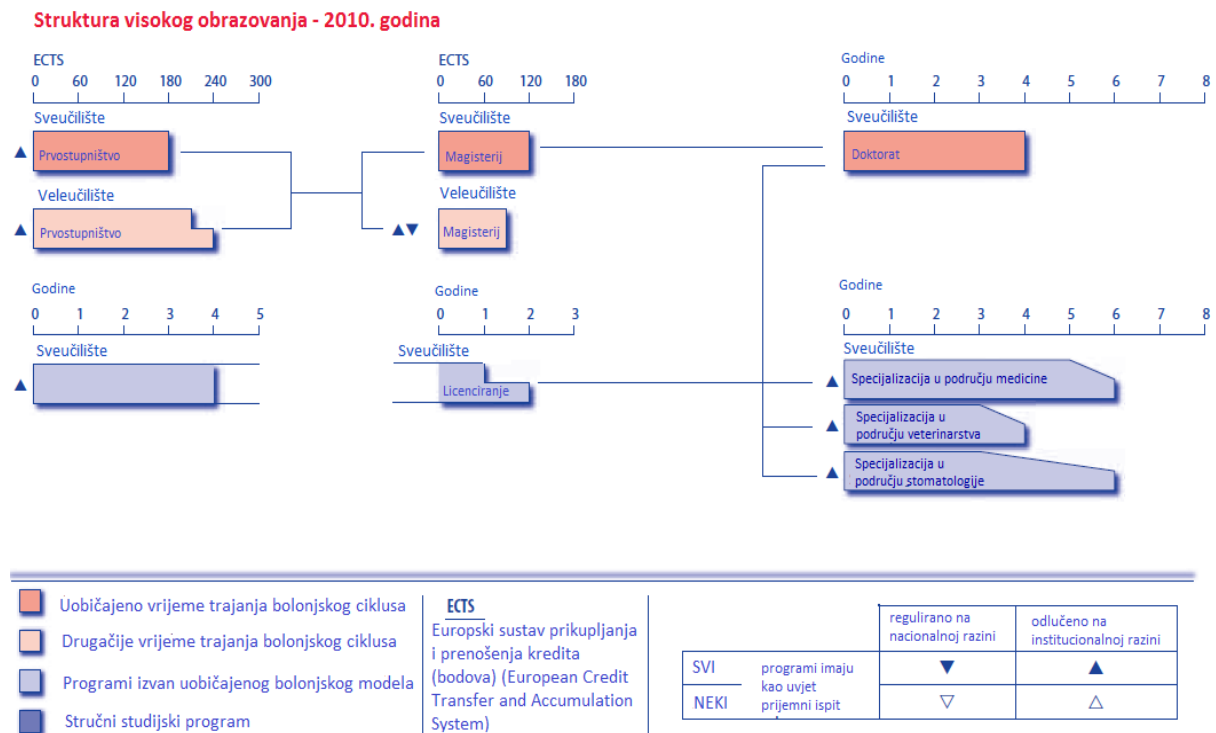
Struktura visokog obrazovanja - 2010. godina

ECTS
0 60 120 180 240 300

Sveučilište
▲ Prvostupništvo

Veleučilište
▲ Prvostupništvo

ECTS
0 60 120 180

Sveučilište
Magisterij

Veleučilište
▲▼ Magisterij

Godine
0 1 2 3 4 5 6 7 8

Sveučilište
Doktorat

Godine
0 1 2 3 4 5

Sveučilište
▲

Godine
0 1 2 3

Sveučilište
Licenciranje

Godine
0 1 2 3 4 5 6 7 8

Sveučilište
▲ Specijalizacija u području medicine
▲ Specijalizacija u području veterinarstva
▲ Specijalizacija u području stomatologije

Uobičajeno vrijeme trajanja bolonjskog ciklusa
Drugačije vrijeme trajanja bolonjskog ciklusa
Programi izvan uobičajenog bolonjskog modela
Stručni studijski program

ECTS
Europski sustav prikupljanja i prenošenja kredita (bodova) (European Credit Transfer and Accumulation System)

| | | regulirano na nacionalnoj razini | odlučeno na institucionalnoj razini |
|---|---|---|---|
| SVI | programi imaju kao uvjet prijemni ispit | ▼ | ▲ |
| NEKI | | ▽ | △ |